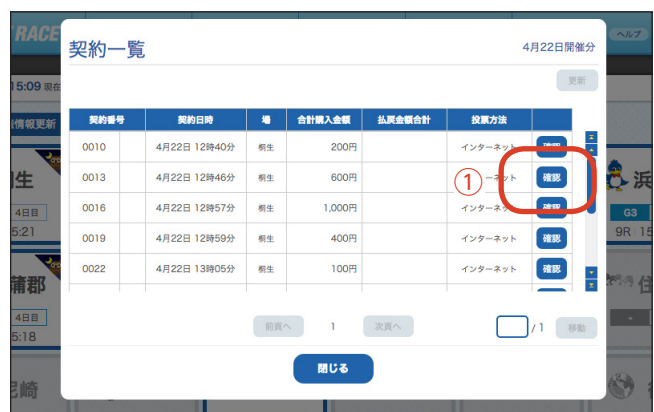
RACE

ヘルプ

15:09 現在

情報更新

生

4日目

15:21

蒲郡

4日目

5:18

尼崎

浜

G3

9R

契約一覧

4月22日開催分

更新

| 契約番号 | 契約日時 | 場 | 合計購入金額 | 払戻金額合計 | 投票方法 | |
|---|---|---|---|---|---|---|
| 0010 | 4月22日 12時40分 | 桐生 | 200円 | | インターネット | 確認 |
| 0013 | 4月22日 12時46分 | 桐生 | 600円 | | ーネット | 確認 |
| 0016 | 4月22日 12時57分 | 桐生 | 1,000円 | | インターネ | 確認 |
| 0019 | 4月22日 12時59分 | 桐生 | 400円 | | インターネット | 確認 |
| 0022 | 4月22日 13時05分 | 桐生 | 100円 | | インターネット | 確認 |

①

前頁へ

1

次頁へ

/1

移動

閉じる